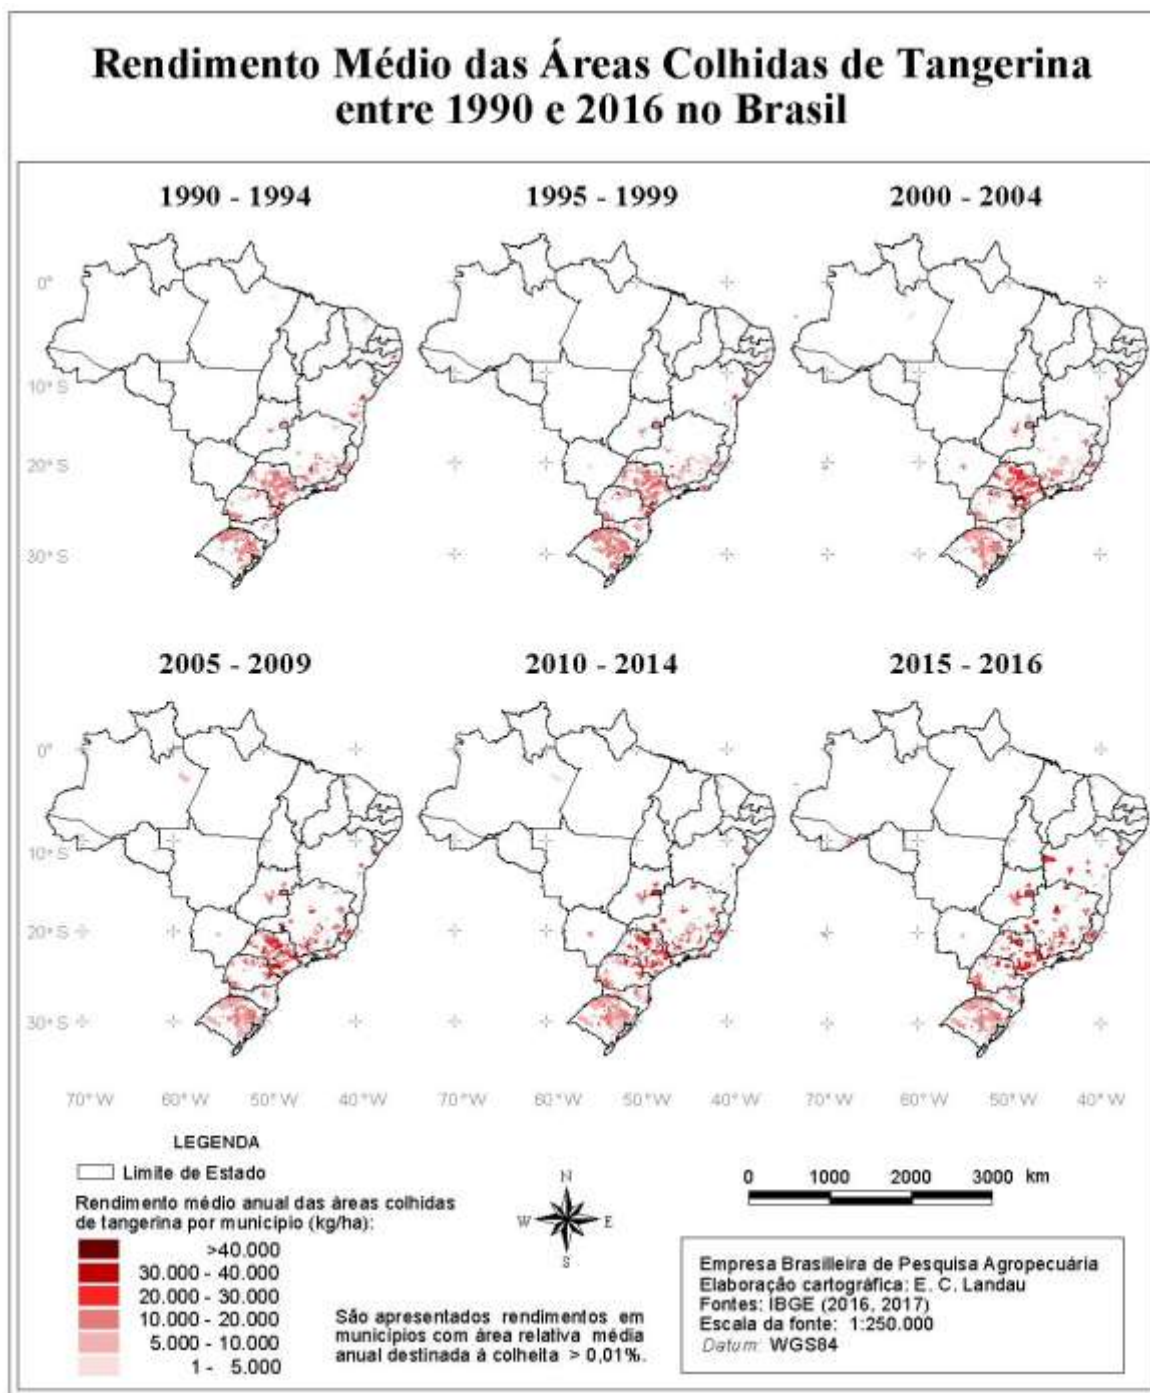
Rendimento Médio das Áreas Colhidas de Tangerina entre 1990 e 2016 no Brasil

1990 - 1994

1995 - 1999

2000 - 2004

2005 - 2009

2010 - 2014

2015 - 2016

0°
10° S
20° S
30° S

0°
10° S
20° S
30° S

70° W 60° W 50° W 40° W 70° W 60° W 50° W 40° W 70° W 60° W 50° W 40° W

LEGENDA

Limite de Estado

Rendimento médio anual das áreas colhidas de tangerina por município (kg/ha):

>40.000
30.000 - 40.000
20.000 - 30.000
10.000 - 20.000
5.000 - 10.000
1 - 5.000

N
W E
S

São apresentados rendimentos em municípios com área relativa média anual destinada à colheita > 0,01%.

0 1000 2000 3000 km

Empresa Brasileira de Pesquisa Agropecuária
Elaboração cartográfica: E. C. Landau
Fontes: IBGE (2016, 2017)
Escala da fonte: 1:250.000
Datum: WGS84